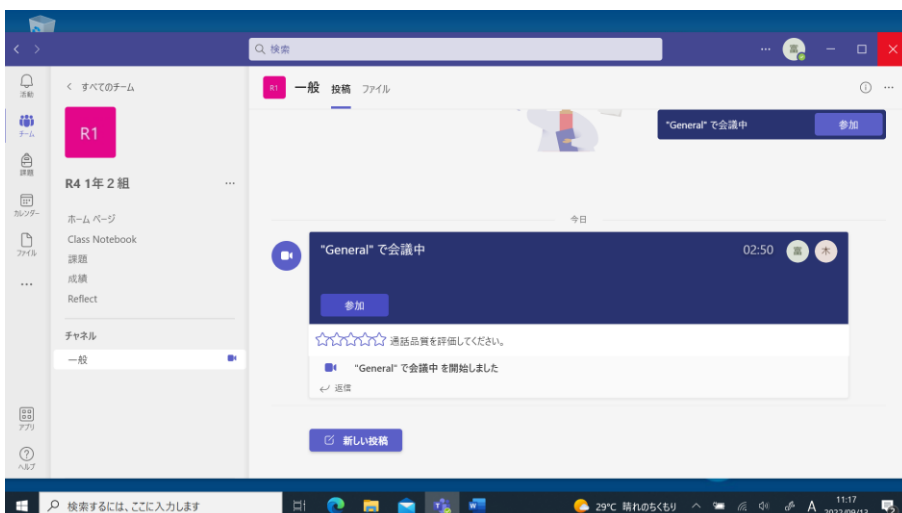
検索

活動
チーム
課題
カレンダー
ファイル
...
アプリ
ヘルプ

すべてのチーム
R1
R4 1年２組
ホーム ページ
Class Notebook
課題
成績
Reflect
チャネル
一般

R1 一般 投稿 ファイル

"General" で会議中 参加

今日

"General" で会議中 02:50 富 木
参加
通話品質を評価してください。
"General" で会議中 を開始しました
返信

新しい投稿

検索するには、ここに入力します
29°C 晴れのちくもり A 11:17 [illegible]